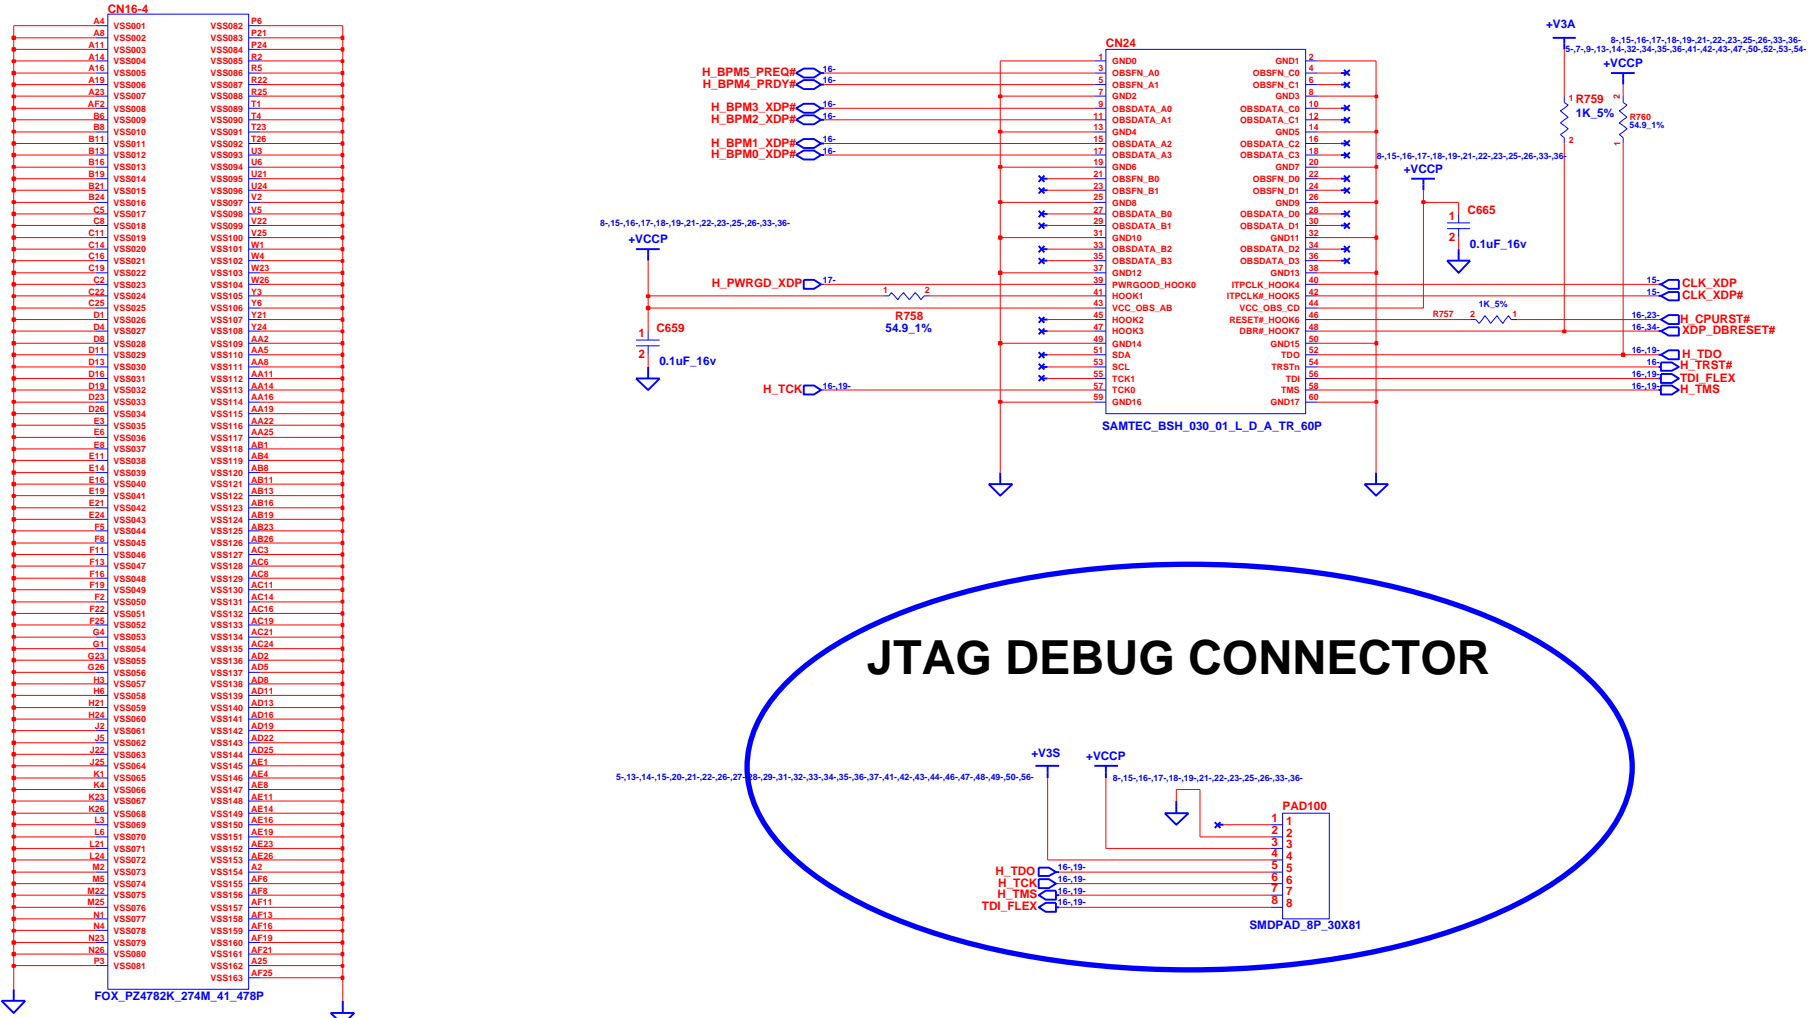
CN16-4

| | | | |
|---|---|---|---|
| A4 | VSS001 | VSS082 | P6 |
| A8 | VSS002 | VSS083 | P21 |
| A11 | VSS003 | VSS084 | P24 |
| A14 | VSS004 | VSS085 | R2 |
| A16 | VSS005 | VSS086 | R5 |
| A19 | VSS006 | VSS087 | R22 |
| A23 | VSS007 | VSS088 | R25 |
| AF2 | VSS008 | VSS089 | T1 |
| B6 | VSS009 | VSS090 | T4 |
| B8 | VSS010 | VSS091 | T23 |
| B11 | VSS011 | VSS092 | T26 |
| B13 | VSS012 | VSS093 | U3 |
| B16 | VSS013 | VSS094 | U6 |
| B19 | VSS014 | VSS095 | U21 |
| B21 | VSS015 | VSS096 | U24 |
| B24 | VSS016 | VSS097 | V2 |
| C5 | VSS017 | VSS098 | V5 |
| C8 | VSS018 | VSS099 | V22 |
| C11 | VSS019 | VSS100 | V25 |
| C14 | VSS020 | VSS101 | W1 |
| C16 | VSS021 | VSS102 | W4 |
| C19 | VSS022 | VSS103 | W23 |
| C2 | VSS023 | VSS104 | W26 |
| C22 | VSS024 | VSS105 | Y3 |
| C25 | VSS025 | VSS106 | Y6 |
| D1 | VSS026 | VSS107 | Y21 |
| D4 | VSS027 | VSS108 | Y24 |
| D8 | VSS028 | VSS109 | AA2 |
| D11 | VSS029 | VSS110 | AA5 |
| D13 | VSS030 | VSS111 | AA8 |
| D16 | VSS031 | VSS112 | AA11 |
| D19 | VSS032 | VSS113 | AA14 |
| D23 | VSS033 | VSS114 | AA16 |
| D26 | VSS034 | VSS115 | AA19 |
| E3 | VSS035 | VSS116 | AA22 |
| E6 | VSS036 | VSS117 | AA25 |
| E8 | VSS037 | VSS118 | AB1 |
| E11 | VSS038 | VSS119 | AB4 |
| E14 | VSS039 | VSS120 | AB8 |
| E16 | VSS040 | VSS121 | AB11 |
| E19 | VSS041 | VSS122 | AB13 |
| E21 | VSS042 | VSS123 | AB16 |
| E24 | VSS043 | VSS124 | AB19 |
| F5 | VSS044 | VSS125 | AB23 |
| F8 | VSS045 | VSS126 | AB26 |
| F11 | VSS046 | VSS127 | AC3 |
| F13 | VSS047 | VSS128 | AC6 |
| F16 | VSS048 | VSS129 | AC8 |
| F19 | VSS049 | VSS130 | AC11 |
| F2 | VSS050 | VSS131 | AC14 |
| F22 | VSS051 | VSS132 | AC16 |
| F25 | VSS052 | VSS133 | AC19 |
| G4 | VSS053 | VSS134 | AC21 |
| G1 | VSS054 | VSS135 | AC24 |
| G23 | VSS055 | VSS136 | AD2 |
| G26 | VSS056 | VSS137 | AD5 |
| H3 | VSS057 | VSS138 | AD8 |
| H6 | VSS058 | VSS139 | AD11 |
| H21 | VSS059 | VSS140 | AD13 |
| H24 | VSS060 | VSS141 | AD16 |
| J2 | VSS061 | VSS142 | AD19 |
| J5 | VSS062 | VSS143 | AD22 |
| J22 | VSS063 | VSS144 | AD25 |
| J25 | VSS064 | VSS145 | AE1 |
| K1 | VSS065 | VSS146 | AE4 |
| K4 | VSS066 | VSS147 | AE8 |
| K23 | VSS067 | VSS148 | AE11 |
| K26 | VSS068 | VSS149 | AE14 |
| L3 | VSS069 | VSS150 | AE16 |
| L6 | VSS070 | VSS151 | AE19 |
| L21 | VSS071 | VSS152 | AE23 |
| L24 | VSS072 | VSS153 | AE26 |
| M2 | VSS073 | VSS154 | A2 |
| M5 | VSS074 | VSS155 | AF6 |
| M22 | VSS075 | VSS156 | AF8 |
| M25 | VSS076 | VSS157 | AF11 |
| N1 | VSS077 | VSS158 | AF13 |
| N4 | VSS078 | VSS159 | AF16 |
| N23 | VSS079 | VSS160 | AF19 |
| N26 | VSS080 | VSS161 | AF21 |
| P3 | VSS081 | VSS162 | A25 |
| | | VSS163 | AF25 |

FOX_PZ4782K_274M_41_478P

CN24
H_BPM5_PREQ# 16-
H_BPM4_PRDY# 16-
H_BPM3_XDP# 16-
H_BPM2_XDP# 16-
H_BPM1_XDP# 16-
H_BPM0_XDP# 16-

| | | | |
|---|---|---|---|
| 1 | GND0 | GND1 | 2 |
| 3 | OBSFN_A0 | OBSFN_C0 | 4 |
| 5 | OBSFN_A1 | OBSFN_C1 | 6 |
| 7 | GND2 | GND3 | 8 |
| 9 | OBSDATA_A0 | OBSDATA_C0 | 10 |
| 11 | OBSDATA_A1 | OBSDATA_C1 | 12 |
| 13 | GND4 | GND5 | 14 |
| 15 | OBSDATA_A2 | OBSDATA_C2 | 16 |
| 17 | OBSDATA_A3 | OBSDATA_C3 | 18 |
| 19 | GND6 | GND7 | 20 |
| 21 | OBSFN_B0 | OBSFN_D0 | 22 |
| 23 | OBSFN_B1 | OBSFN_D1 | 24 |
| 25 | GND8 | GND9 | 26 |
| 27 | OBSDATA_B0 | OBSDATA_D0 | 28 |
| 29 | OBSDATA_B1 | OBSDATA_D1 | 30 |
| 31 | GND10 | GND11 | 32 |
| 33 | OBSDATA_B2 | OBSDATA_D2 | 34 |
| 35 | OBSDATA_B3 | OBSDATA_D3 | 36 |
| 37 | GND12 | GND13 | 38 |
| 39 | PWRGOOD_HOOK0 | ITPCLK_HOOK4 | 40 |
| 41 | HOOK1 | ITPCLK#_HOOK5 | 42 |
| 43 | VCC_OBS_AB | VCC_OBS_CD | 44 |
| 45 | HOOK2 | RESET#_HOOK6 | 46 |
| 47 | HOOK3 | DBR#_HOOK7 | 48 |
| 49 | GND14 | GND15 | 50 |
| 51 | SDA | TDO | 52 |
| 53 | SCL | TRSTn | 54 |
| 55 | TCK1 | TDI | 56 |
| 57 | TCK0 | TMS | 58 |
| 59 | GND16 | GND17 | 60 |

SAMTEC_BSH_030_01_L_D_A_TR_60P

8-,15-,16-,17-,18-,19-,21-,22-,23-,25-,26-,33-,36-
+VCCP
H_PWRGD_XDP 17-
1 2
R758
54.9_1%
1
C659
2
0.1uF_16v
H_TCK 16-,19-

+V3A
8-,15-,16-,17-,18-,19-,21-,22-,23-,25-,26-,33-,36-
5-,7-,9-,13-,14-,32-,34-,35-,36-,41-,42-,43-,47-,50-,52-,53-,54-
+VCCP
1 R759
1K_5%
2
2
R760
54.9_1%
1
8-,15-,16-,17-,18-,19-,21-,22-,23-,25-,26-,33-,36-
+VCCP
1
C665
2
0.1uF_16v
15- CLK_XDP
15- CLK_XDP#
1K_5%
R757 2 1
16-,23- H_CPURST#
16-,34- XDP_DBRESET#
16-,19- H_TDO
16- H_TRST#
16-,19- TDI_FLEX
16-,19- H_TMS

JTAG DEBUG CONNECTOR

+V3S
+VCCP
5-,13-,14-,15-,20-,21-,22-,26-,27-,28-,29-,31-,32-,33-,34-,35-,36-,37-,41-,42-,43-,44-,46-,47-,48-,49-,50-,56-
8-,15-,16-,17-,18-,19-,21-,22-,23-,25-,26-,33-,36-
PAD100
1 1
2 2
3 3
4 4
H_TDO 16-,19- 5 5
H_TCK 16-,19- 6 6
H_TMS 16-,19- 7 7
TDI_FLEX 16-,19- 8 8
SMDPAD_8P_30X81